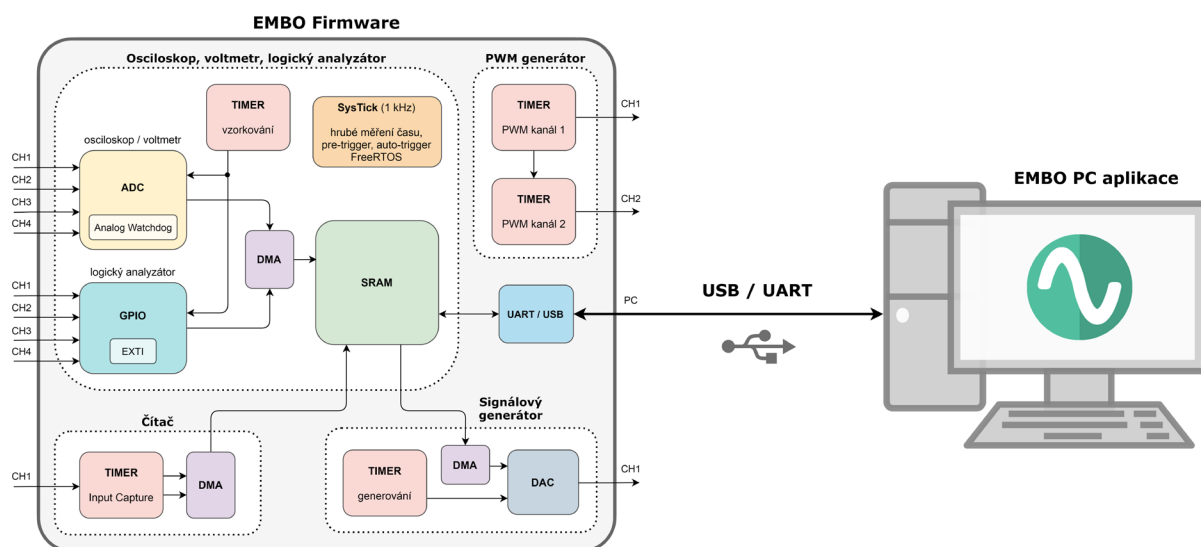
EMBO Firmware

Osciloskop, voltmetr, logický analyzátor

TIMER
vzorkování

SysTick (1 kHz)
hrubé měření času, pre-trigger, auto-trigger
FreeRTOS

osciloskop / voltmetr

CH1
CH2
CH3
CH4

ADC
Analog Watchdog

DMA

SRAM

logický analyzátor

CH1
CH2
CH3
CH4

GPIO
EXTI

PWM generátor

TIMER
PWM kanál 1

CH1

TIMER
PWM kanál 2

CH2

UART / USB

PC

USB / UART

EMBO PC aplikace

Čítač

CH1

TIMER
Input Capture

DMA

Signálový generátor

TIMER
generování

DMA

DAC

CH1